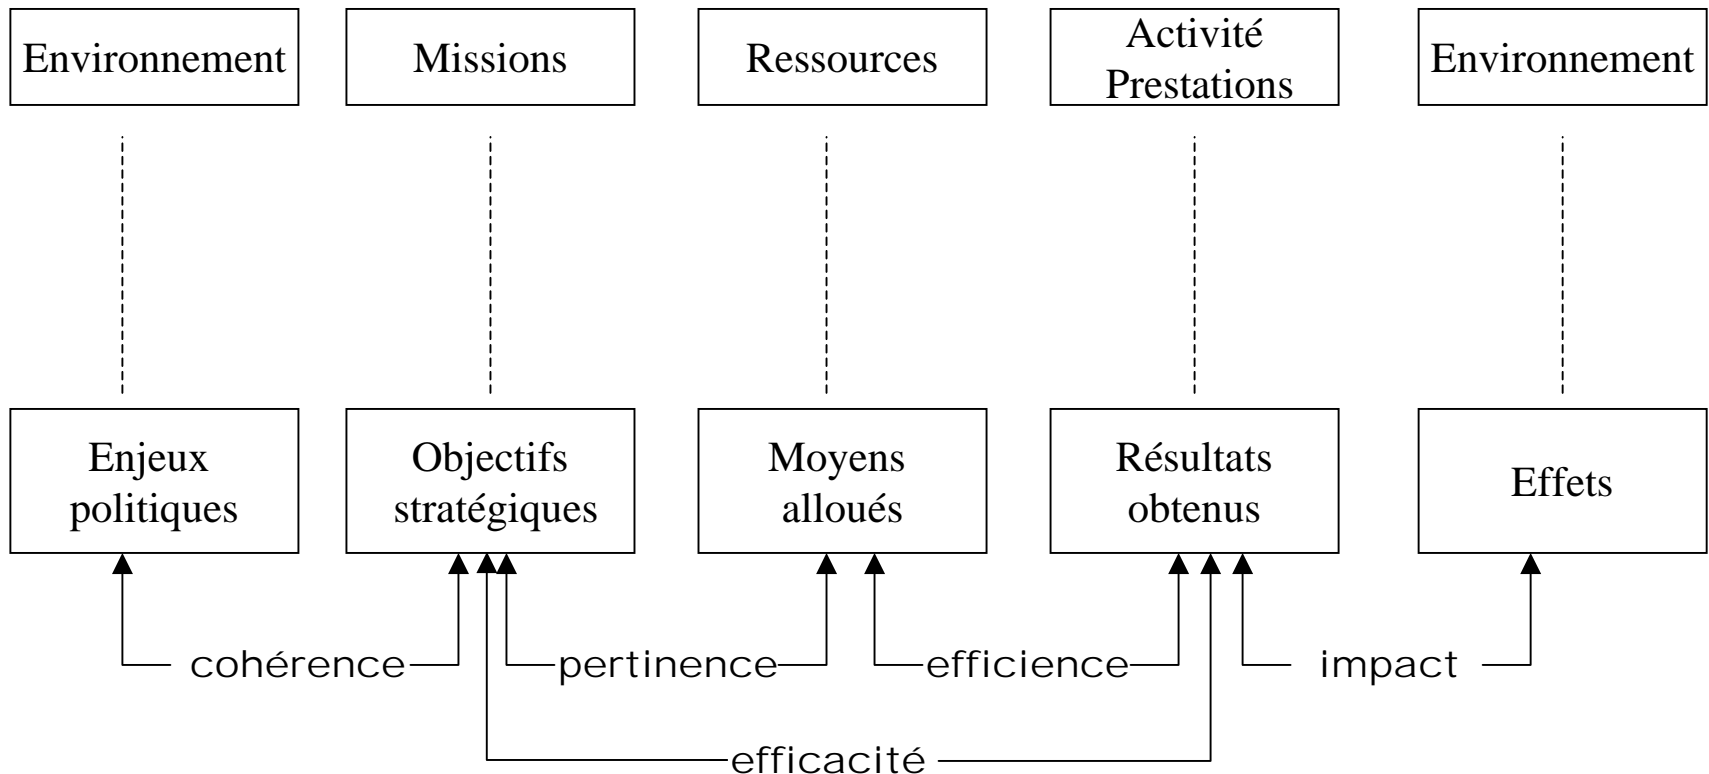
Environnement

Missions

Ressources

Activité
Prestations

Environnement

Enjeux politiques

Objectifs stratégiques

Moyens alloués

Résultats obtenus

Effets

cohérence

pertinence

efficience

impact

efficacité